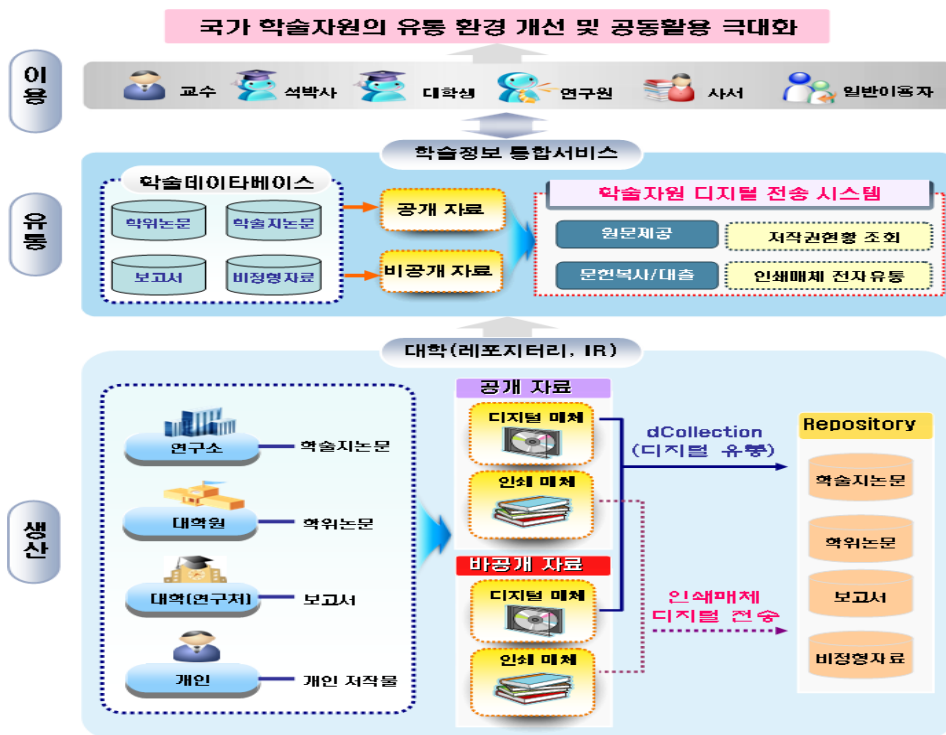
국가 학술자원의 유통 환경 개선 및 공동활용 극대화

이용

교수 석박사 대학생 연구원 사서 일반이용자

학술정보 통합서비스

유통

학술데이타베이스

학위논문 학술지논문 보고서 비정형자료

공개 자료

비공개 자료

학술자원 디지털 전송 시스템

원문제공 저작권현황 조회

문헌복사/대출 인쇄매체 전자유통

대학(레포지터리, IR)

생산

연구소 학술지논문

대학원 학위논문

대학(연구처) 보고서

개인 개인 저작물

공개 자료

디지털 매체

인쇄 매체

비공개 자료

디지털 매체

인쇄 매체

dCollection (디지털 유통)

인쇄매체 디지털 전송

Repository

학술지논문

학위논문

보고서

비정형자료